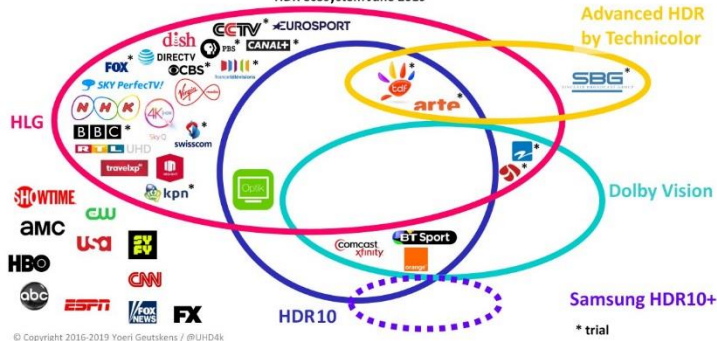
HDR ecosystem June 2019

Advanced HDR by Technicolor

CCTV * EUROSPORT
dish PBS * CANAL+ *
FOX * DIRECTV CBS * *
SKY PerfecTV!
NHK 4K * Virgin
BBC * Sky Q swisscom *
RTL UHD
travelxp *
kpn *

HLG

bdf * arte *

SBG *

Optik

*
*

Dolby Vision

SHOWTIME
AMC CW
USA SYFY
HBO CNN
abc ESPN FOX NEWS FX

comcast xfinity BT Sport orange

HDR10

Samsung HDR10+

* trial

© Copyright 2016-2019 Yoeri Geutskens / @UHD4k